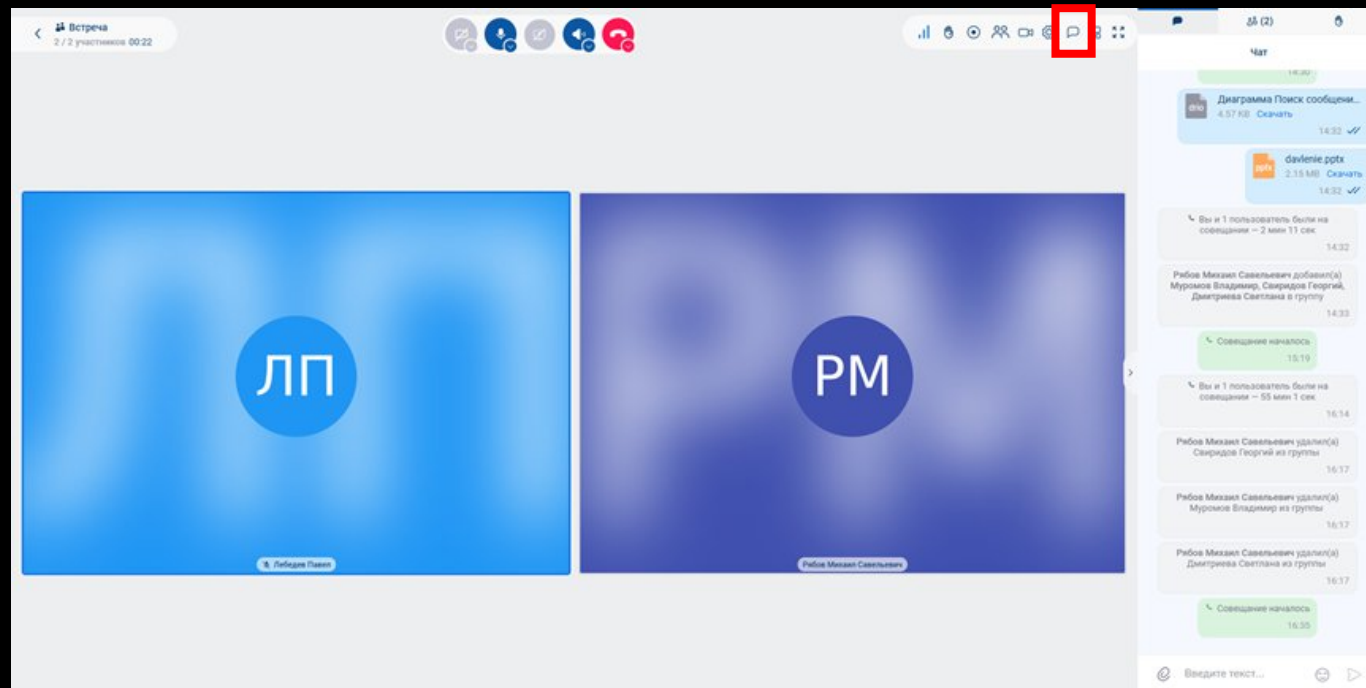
Встреча
2 / 2 участников 00:22

(2)

Чат

14:30

Диаграмма Поиск сообщени...
4.57 KB Скачать
14:32

davlenie.pptx
2.15 MB Скачать
14:32

Вы и 1 пользователь были на совещании — 2 мин 11 сек
14:32

Рябов Михаил Савельевич добавил(а) Муромов Владимир, Свиридов Георгий, Дмитриева Светлана в группу
14:33

Совещание началось
15:19

Вы и 1 пользователь были на совещании — 55 мин 1 сек
16:14

Рябов Михаил Савельевич удалил(а) Свиридов Георгий из группы
16:17

Рябов Михаил Савельевич удалил(а) Муромов Владимир из группы
16:17

Рябов Михаил Савельевич удалил(а) Дмитриева Светлана из группы
16:17

Совещание началось
16:35

ЛП
Лебедев Павел

РМ
Рябов Михаил Савельевич

Введите текст...